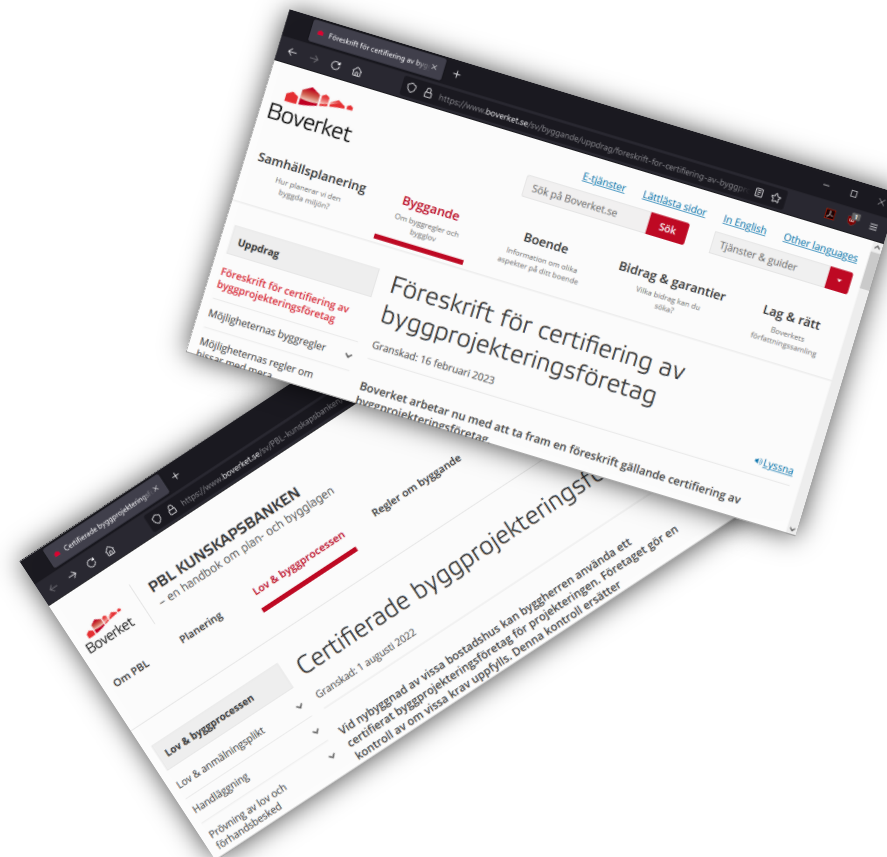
Föreskrift för certifiering av bygg

https://www.boverket.se/sv/byggande/uppdrag/foreskrift-for-certifiering-av-byggpr

Boverket

Samhällsplanering
Hur planerar vi den byggda miljön?

E-tjänster
Lättlästa sidor
Sök på Boverket.se
Sök
In English
Other languages
Tjänster & guider

Byggande
Om byggregler och bygglov

Boende
Information om olika aspekter på ditt boende

Bidrag & garantier
Vilka bidrag kan du söka?

Lag & rätt
Boverkets författningssamling

Uppdrag
Föreskrift för certifiering av byggprojekteringsföretag
Möjligheternas byggregler
Möjligheternas regler om bi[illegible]

Föreskrift för certifiering av byggprojekteringsföretag
Granskad: 16 februari 2023

Boverket arbetar nu med att ta fram en föreskrift gällande certifiering av byggprojekteringsföretag.

Lyssna

Certifierade byggprojekteringsf

https://www.boverket.se/sv/PBL-kunskapsbanken

Boverket
PBL KUNSKAPSBANKEN
– en handbok om plan- och bygglagen
Om PBL
Planering
Lov & byggprocessen
Regler om byggande

Certifierade byggprojekteringsf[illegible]
Granskad: 1 augusti 2022

Vid nybyggnad av vissa bostadshus kan byggherren använda ett certifierat byggprojekteringsföretag för projekteringen. Företaget gör en kontroll av om vissa krav uppfylls. Denna kontroll ersätter

Lov & byggprocessen
Lov & anmälningsplikt
Handläggning
Prövning av lov och förhandsbesked